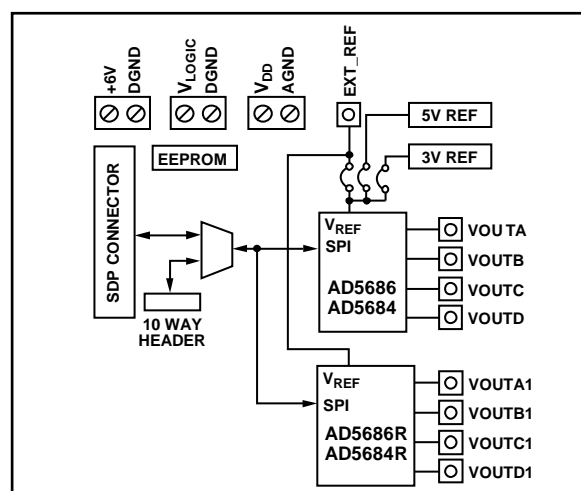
+6V
DGND
$V_{LOGIC}$
DGND
$V_{DD}$
AGND
EXT_REF
5V REF
3V REF
EEPROM
SDP CONNECTOR
10 WAY HEADER
$V_{REF}$
SPI
AD5686
AD5684
VOU TA
VOUTB
VOUTC
VOUTD
$V_{REF}$
SPI
AD5686R
AD5684R
VOUTA1
VOUTB1
VOUTC1
VOUTD1